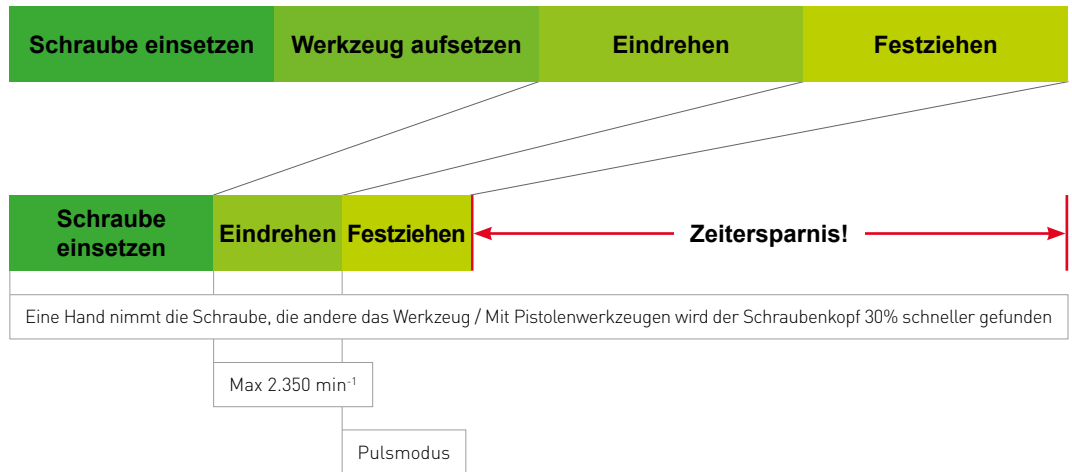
Schraube einsetzen | Werkzeug aufsetzen | Eindrehen | Festziehen

Schraube einsetzen | Eindrehen | Festziehen

Zeitersparnis!

Eine Hand nimmt die Schraube, die andere das Werkzeug / Mit Pistolenwerkzeugen wird der Schraubenkopf 30% schneller gefunden

Max 2.350 min$^{-1}$

Pulsmodus